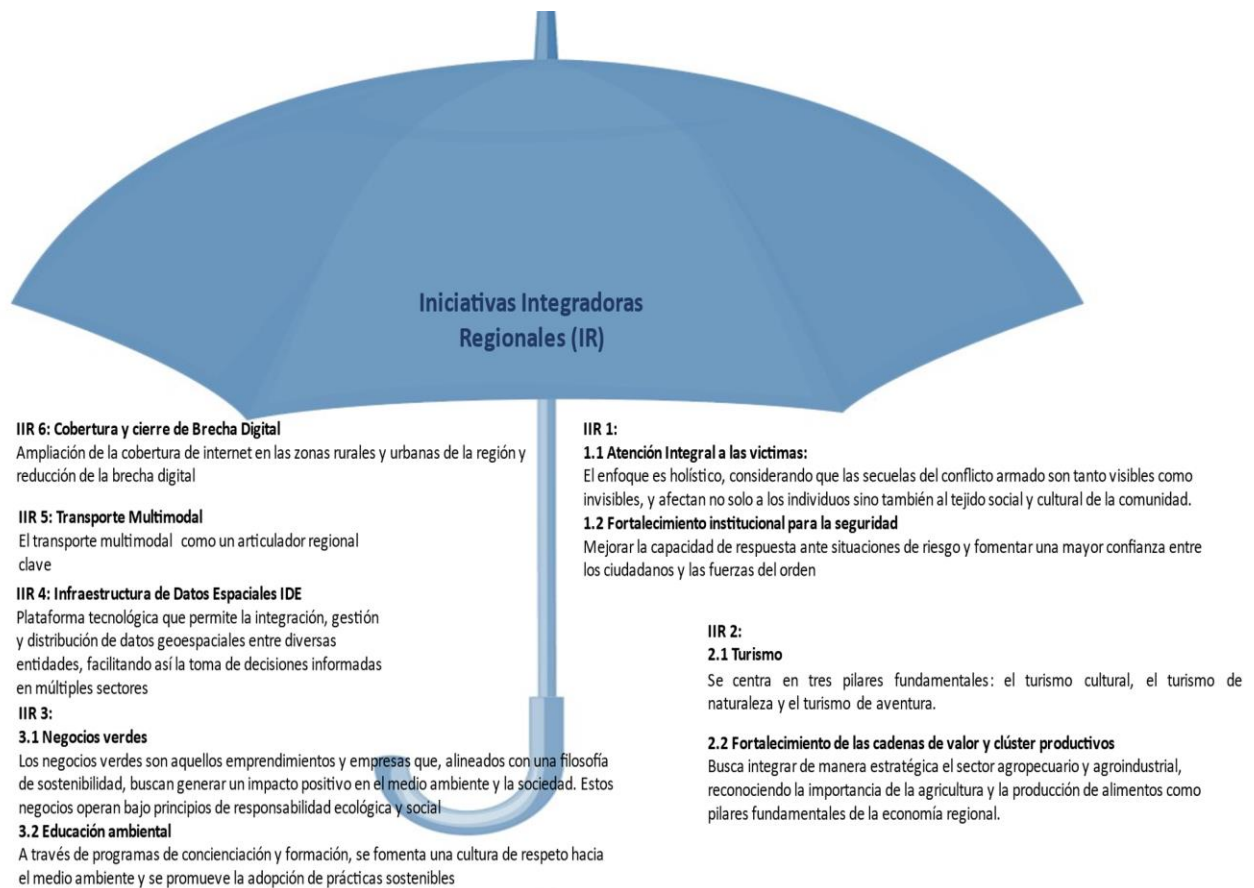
Iniciativas Integradoras Regionales (IR)

IIR 6: Cobertura y cierre de Brecha Digital
Ampliación de la cobertura de internet en las zonas rurales y urbanas de la región y reducción de la brecha digital

IIR 5: Transporte Multimodal
El transporte multimodal como un articulador regional clave

IIR 4: Infraestructura de Datos Espaciales IDE
Plataforma tecnológica que permite la integración, gestión y distribución de datos geoespaciales entre diversas entidades, facilitando así la toma de decisiones informadas en múltiples sectores

IIR 3:
3.1 Negocios verdes
Los negocios verdes son aquellos emprendimientos y empresas que, alineados con una filosofía de sostenibilidad, buscan generar un impacto positivo en el medio ambiente y la sociedad. Estos negocios operan bajo principios de responsabilidad ecológica y social
3.2 Educación ambiental
A través de programas de concienciación y formación, se fomenta una cultura de respeto hacia el medio ambiente y se promueve la adopción de prácticas sostenibles

IIR 1:
1.1 Atención Integral a las victimas:
El enfoque es holístico, considerando que las secuelas del conflicto armado son tanto visibles como invisibles, y afectan no solo a los individuos sino también al tejido social y cultural de la comunidad.
1.2 Fortalecimiento institucional para la seguridad
Mejorar la capacidad de respuesta ante situaciones de riesgo y fomentar una mayor confianza entre los ciudadanos y las fuerzas del orden

IIR 2:
2.1 Turismo
Se centra en tres pilares fundamentales: el turismo cultural, el turismo de naturaleza y el turismo de aventura.

2.2 Fortalecimiento de las cadenas de valor y clúster productivos
Busca integrar de manera estratégica el sector agropecuario y agroindustrial, reconociendo la importancia de la agricultura y la producción de alimentos como pilares fundamentales de la economía regional.